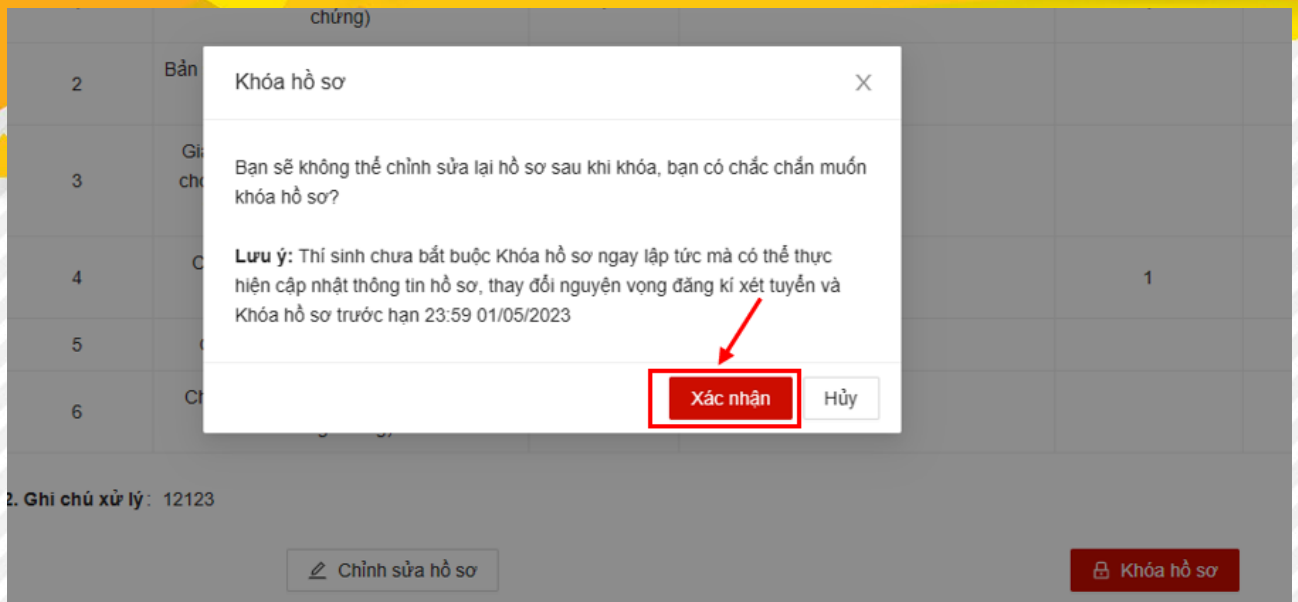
chứng)

2 Bản

3 Gi chọ

4 C 1

5

6 Ch

Khóa hồ sơ

×

Bạn sẽ không thể chỉnh sửa lại hồ sơ sau khi khóa, bạn có chắc chắn muốn khóa hồ sơ?

**Lưu ý:** Thí sinh chưa bắt buộc Khóa hồ sơ ngay lập tức mà có thể thực hiện cập nhật thông tin hồ sơ, thay đổi nguyện vọng đăng kí xét tuyển và Khóa hồ sơ trước hạn 23:59 01/05/2023

Xác nhận

Hủy

2. Ghi chú xử lý: 12123

Chỉnh sửa hồ sơ

Khóa hồ sơ